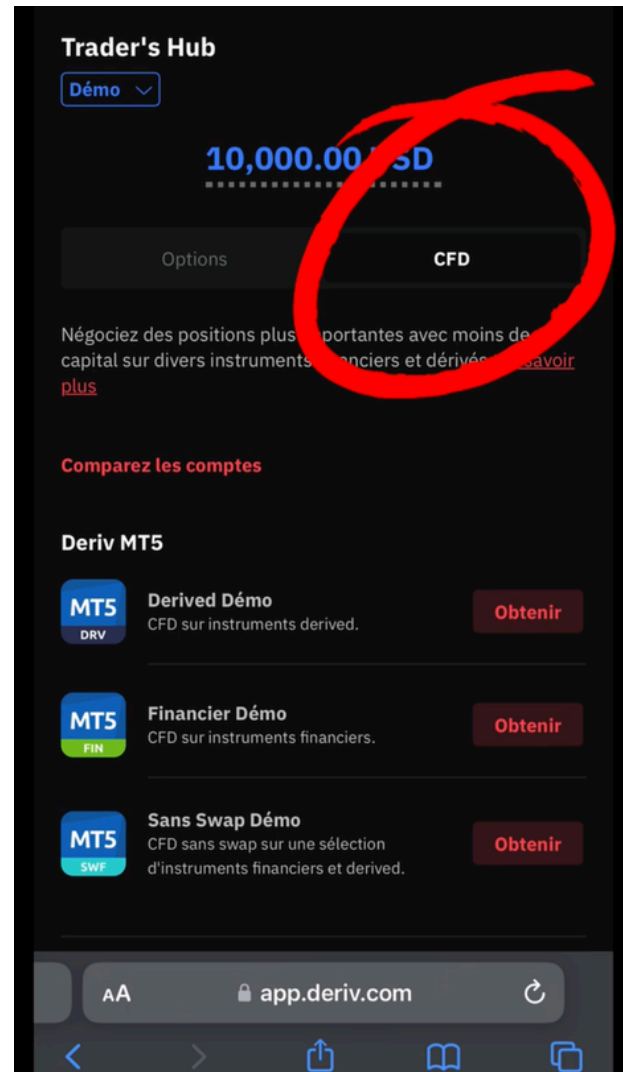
Trader's Hub

Démo

10,000.00 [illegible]SD

Options

CFD

Négociez des positions plus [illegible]portantes avec moins de capital sur divers instruments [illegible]nciers et dérivés. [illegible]avoir plus

Comparez les comptes

Deriv MT5

MT5
DRV

Derived Démo
CFD sur instruments derived.

Obtenir

MT5
FIN

Financier Démo
CFD sur instruments financiers.

Obtenir

MT5
SWF

Sans Swap Démo
CFD sans swap sur une sélection d'instruments financiers et derived.

Obtenir

AA

app.deriv.com